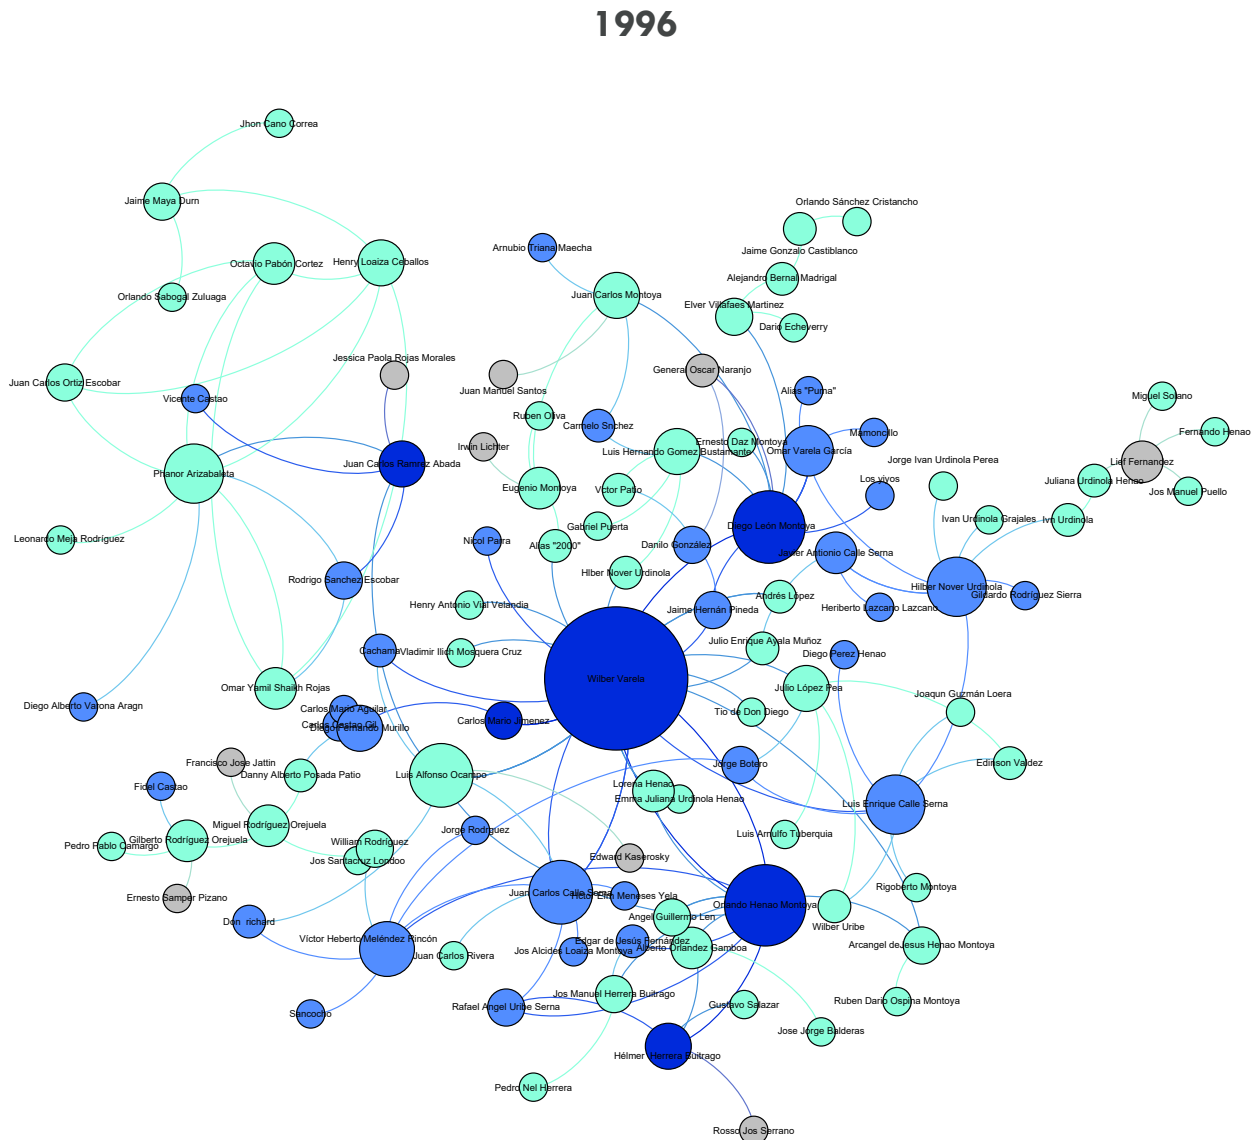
1996

Jhon Cano Correa
Jaime Maya Durn
Octavio Pabón Cortez
Henry Loaiza Ceballos
Orlando Sabogal Zuluaga
Arnubio Triana Maecha
Juan Carlos Montoya
Orlando Sánchez Cristancho
Jaime Gonzalo Castiblanco
Alejandro Bernal Madrigal
Elver Villafaes Martinez
Dario Echeverry
Jessica Paola Rojas Morales
Juan Manuel Santos
General Oscar Naranjo
Alias "Puma"
Miguel Solano
Fernando Henao
Juan Carlos Ortiz Escobar
Vicente Castao
Ruben Oliva
Carmelo Snchez
Mamoncito
Irwin Lichter
Juan Carlos Ramírez Abada
Luis Hernando Gomez Bustamante
Ernesto Daz Montoya
Omar Varela García
Jorge Ivan Urdinola Perea
Lief Fernandez
Phanor Arizabaleta
Eugenio Montoya
Víctor Patio
Los vivos
Juliana Urdinola Henao
Jos Manuel Puello
Gabriel Puerta
Diego León Montoya
Ivan Urdinola Grajales
Ivn Urdinola
Leonardo Meja Rodríguez
Nicol Parra
Alias "2000"
Danilo González
Javier Antonio Calle Serna
Hlber Nover Urdinola
Rodrigo Sanchez Escobar
Hlber Nover Urdinola
Andrés López
Gildardo Rodríguez Sierra
Henry Antonio Vial Velandia
Jaime Hernán Pineda
Heriberto Lazcano Lazcano
Julio Enrique Ayala Muñoz
Cachama
Vladimir Ilich Mosquera Cruz
Diego Perez Henao
Wilber Varela
Omar Yamil Shaikh Rojas
Julio López Pea
Joaquin Guzmán Loera
Diego Alberto Varona Aragn
Carlos Mario Aguilar
Carlos Castao Gil
Diego Fernando Murillo
Carlos Mario Jimenez
Tío de Don Diego
Francisco Jose Jattin
Danny Alberto Posada Patio
Luis Alfonso Ocampo
Jorge Botero
Edinson Valdez
Fidel Castao
Lorena Henao
Emma Juliana Urdinola Henao
Luis Enrique Calle Serna
Miguel Rodríguez Orejuela
Gilberto Rodríguez Orejuela
Pedro Pablo Camargo
Jorge Rodríguez
Luis Arnulfo Tuberquia
William Rodríguez
Jos Santacruz Londoo
Edward Kaserosky
Juan Carlos Calle Serna
Hctor Elm Meneses Yela
Ernesto Samper Pizano
Orlando Henao Montoya
Rigoberto Montoya
Angel Guillermo Len
Wilber Uribe
Don richard
Víctor Heberto Meléndez Rincón
Edgar de Jesús Fernández
Jos Alcides Loaiza Montoya
Alberto Orlandez Gamboa
Arcangel de Jesus Henao Montoya
Juan Carlos Rivera
Jos Manuel Herrera Buitrago
Gustavo Salazar
Ruben Dario Ospina Montoya
Sancocho
Rafael Angel Uribe Serna
Jose Jorge Balderas
Hélmer Herrera Buitrago
Pedro Nel Herrera
Rosso Jos Serrano